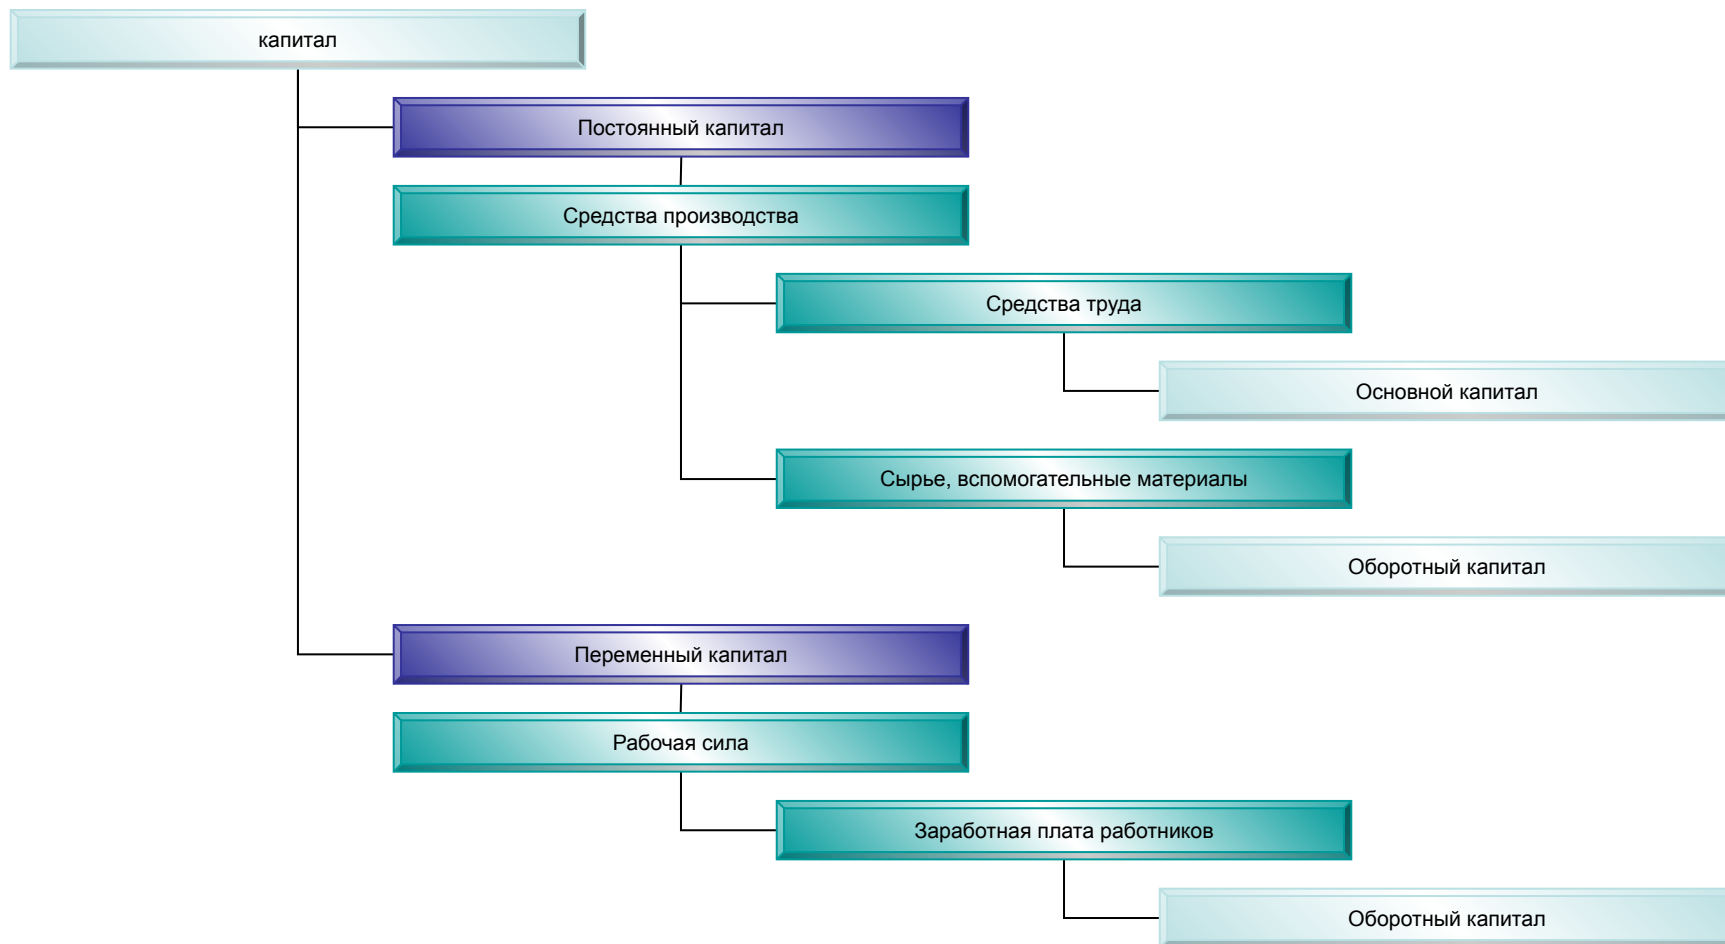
капитал

Постоянный капитал

Средства производства

Средства труда

Основной капитал

Сырье, вспомогательные материалы

Оборотный капитал

Переменный капитал

Рабочая сила

Заработная плата работников

Оборотный капитал